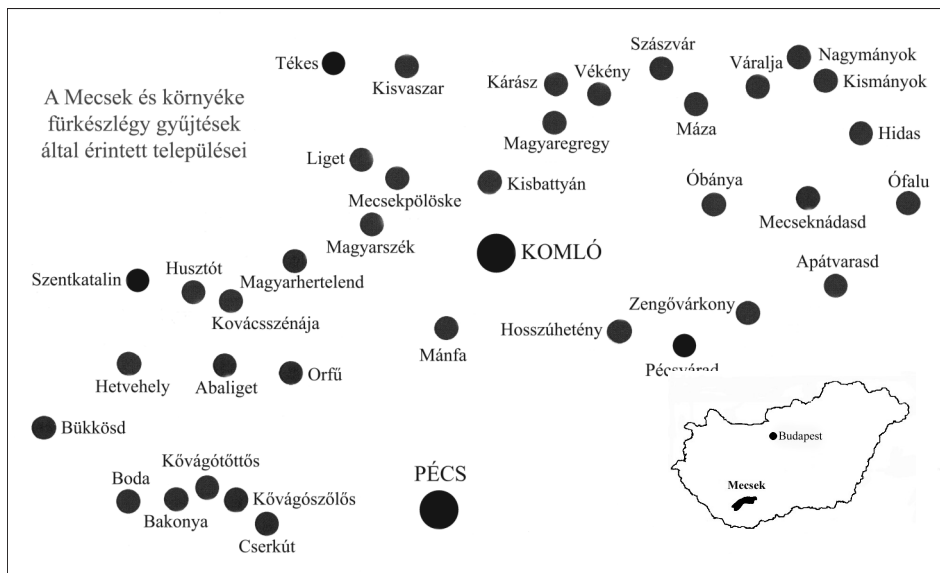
A Mecsek és környéke fürkészlégy gyűjtések által érintett települései

Tékes
Kisvaszar
Kárász
Vékény
Szászvár
Váralja
Nagymányok
Kismányok
Magyaregregy
Máza
Hidas
Liget
Mecsekpölöske
Kisbattyán
Óbánya
Ófalu
Mecseknádasd
Magyarszék
KOMLÓ
Apátvarasd
Szentkatalin
Husztót
Magyarhertelend
Kovácsszénája
Zengővárkony
Mánfa
Hosszúhetény
Pécsvárad
Hetvehely
Abaliget
Orfű
Bükkösd
Budapest
Mecsek
Kővágótöttös
Boda
Bakonya
Kővágószőlős
PÉCS
Cserkút